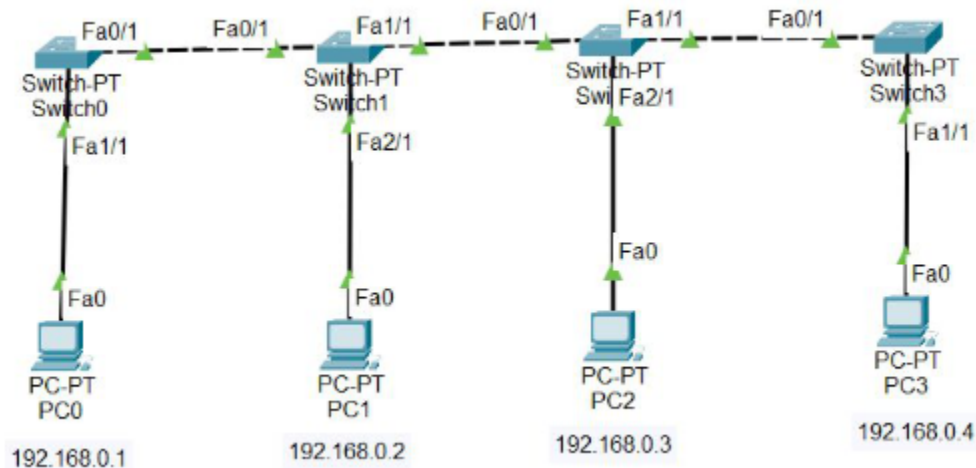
Fa0/1
Fa0/1
Fa1/1
Fa0/1
Fa1/1
Fa0/1
Switch-PT
Switch0
Switch-PT
Switch1
Switch-PT
Swi Fa2/1
Switch-PT
Switch3
Fa1/1
Fa2/1
Fa1/1
Fa0
Fa0
Fa0
Fa0
PC-PT
PC0
PC-PT
PC1
PC-PT
PC2
PC-PT
PC3
192.168.0.1
192.168.0.2
192.168.0.3
192.168.0.4